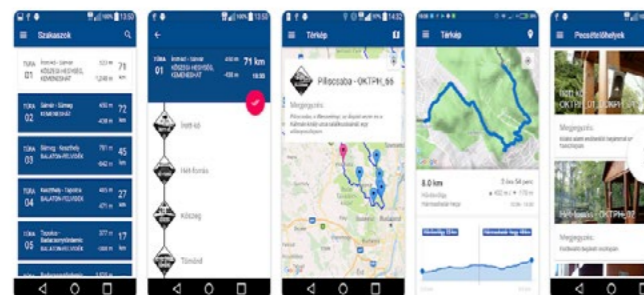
13:50
Szakaszok
TÚRA 01 Irottkő - Sárvár KŐSZEGI-HEGYSÉG, KEMENESHÁT 71 km
TÚRA 02 Sárvár - Sümeg KEMENESHÁT 43 km
TÚRA 03 Sümeg - Keszthely BALATON-FELVIDÉK 45 km
TÚRA 04 Keszthely - Tapolca BALATON-FELVIDÉK 27 km
TÚRA 05 Tapolca - BALATON-FELVIDÉK 17 km

13:50
TÚRA 01 Irottkő - Sárvár KŐSZEGI-HEGYSÉG, KEMENESHÁT 71 km
Irott-kő
Hét-forrás
Kőszeg
Tömörd

14:32
Térkép
Pilisszaba - OKTPH_66
Megjegyzés

Térkép
8.0 km

Pecsételőhelyek
OKTPH_01
Megjegyzés
OKTPH_02
Megjegyzés